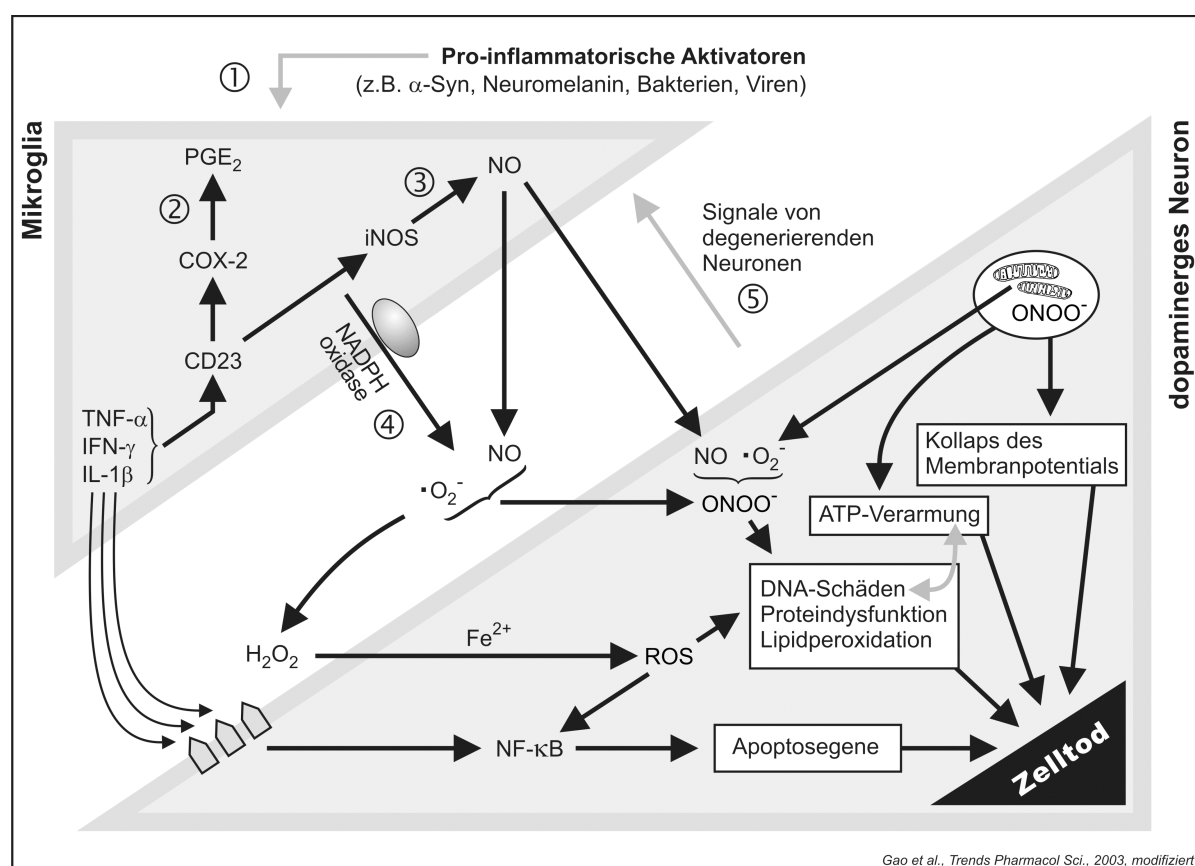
① Pro-inflammatorische Aktivatoren
(z.B. $\alpha$-Syn, Neuromelanin, Bakterien, Viren)

Mikroglia

dopaminerges Neuron

$PGE_2$

②

COX-2

CD23

③ NO

iNOS

NADPH oxidase

④

TNF-$\alpha$
IFN-$\gamma$
IL-1$\beta$

NO

$\cdot O_2^-$

Signale von degenerierenden Neuronen

⑤

$ONOO^-$

NO $\cdot O_2^-$

$ONOO^-$

Kollaps des Membranpotentials

ATP-Verarmung

DNA-Schäden
Proteindysfunktion
Lipidperoxidation

$H_2O_2$

$Fe^{2+}$

ROS

NF-$\kappa$B

Apoptosegene

Zelltod

Gao et al., Trends Pharmacol Sci., 2003, modifiziert